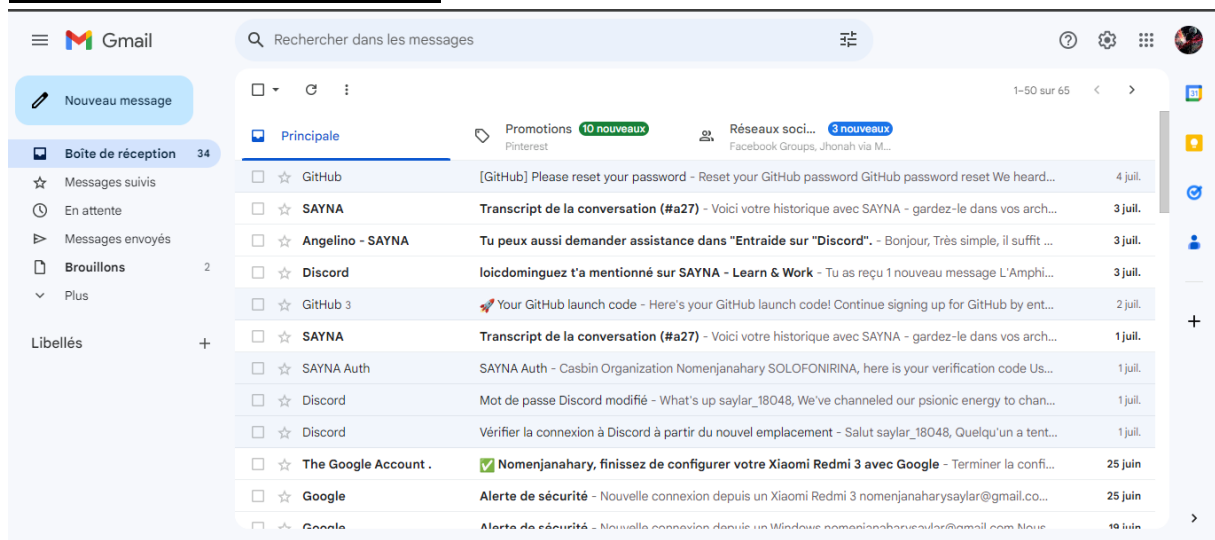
Gmail

Rechercher dans les messages

Nouveau message

Boîte de réception 34
Messages suivis
En attente
Messages envoyés
Brouillons 2
Plus

Libellés +

1–50 sur 65

Principale
Promotions 10 nouveaux
Pinterest
Réseaux soci... 3 nouveaux
Facebook Groups, Jhonah via M...

| | | |
|---|---|---|
| GitHub | [GitHub] Please reset your password - Reset your GitHub password GitHub password reset We heard... | 4 juil. |
| SAYNA | Transcript de la conversation (#a27) - Voici votre historique avec SAYNA - gardez-le dans vos arch... | 3 juil. |
| Angelino - SAYNA | Tu peux aussi demander assistance dans "Entraide sur "Discord". - Bonjour, Très simple, il suffit ... | 3 juil. |
| Discord | loicdominguez t'a mentionné sur SAYNA - Learn & Work - Tu as reçu 1 nouveau message L'Amphi... | 3 juil. |
| GitHub 3 | 🚀 Your GitHub launch code - Here's your GitHub launch code! Continue signing up for GitHub by ent... | 2 juil. |
| SAYNA | Transcript de la conversation (#a27) - Voici votre historique avec SAYNA - gardez-le dans vos arch... | 1 juil. |
| SAYNA Auth | SAYNA Auth - Casbin Organization Nomenjanahary SOLOFONIRINA, here is your verification code Us... | 1 juil. |
| Discord | Mot de passe Discord modifié - What's up saylar_18048, We've channeled our psionic energy to chan... | 1 juil. |
| Discord | Vérifier la connexion à Discord à partir du nouvel emplacement - Salut saylar_18048, Quelqu'un a tent... | 1 juil. |
| The Google Account . | ✅ Nomenjanahary, finissez de configurer votre Xiaomi Redmi 3 avec Google - Terminer la confi... | 25 juin |
| Google | Alerte de sécurité - Nouvelle connexion depuis un Xiaomi Redmi 3 nomenjanaharysaylar@gmail.co... | 25 juin |
| Google | Alerte de sécurité - Nouvelle connexion depuis un Windows nomenjanaharysaylar@gmail.com Nous... | 19 juin |